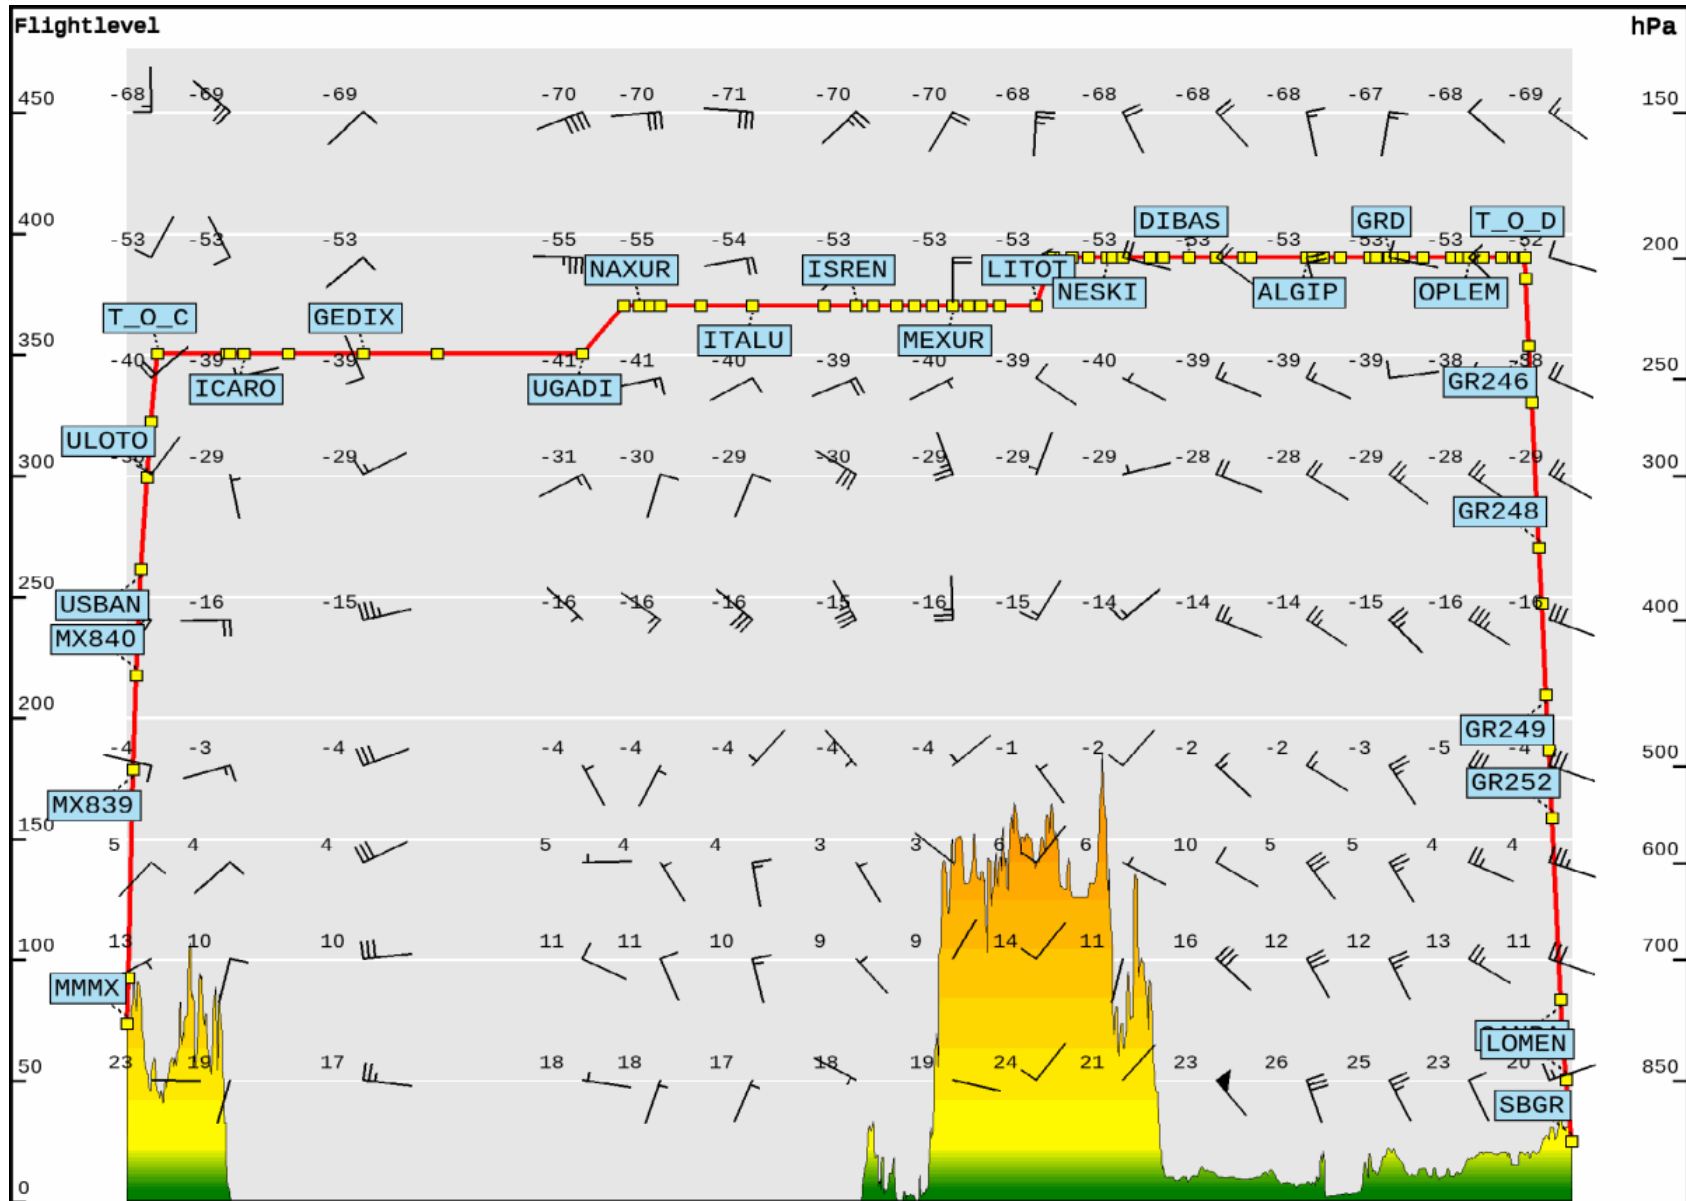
Flightlevel
hPa
450
400
350
300
250
200
150
100
50
0
150
200
250
300
400
500
600
700
850
-68 -69 -69 -70 -70 -71 -70 -70 -68 -68 -68 -68 -67 -68 -69
-53 -53 -53 -55 -55 -54 -53 -53 -53 -53 -53 -53 -53 -53 -52
-40 -39 -39 -41 -41 -40 -39 -40 -39 -40 -39 -39 -39 -38 -38
-29 -29 -31 -30 -29 -30 -29 -29 -29 -28 -28 -29 -28 -29
-16 -15 -16 -16 -16 -15 -16 -15 -14 -14 -14 -15 -16 -16
-4 -3 -4 -4 -4 -4 -4 -4 -1 -2 -2 -2 -3 -5 -4
5 4 4 5 4 4 3 3 6 6 10 5 5 4 4
13 10 10 11 11 10 9 9 14 11 16 12 12 13 11
23 19 17 18 18 17 18 19 24 21 23 26 25 23 20
T_O_C
GEDIX
ICARO
ULOTO
USBAN
MX840
MX839
MMMX
UGADI
NAXUR
ITALU
ISREN
MEXUR
LITOT
NESKI
DIBAS
ALGIP
GRD
OPLEM
T_O_D
GR246
GR248
GR249
GR252
LOMEN
SBGR